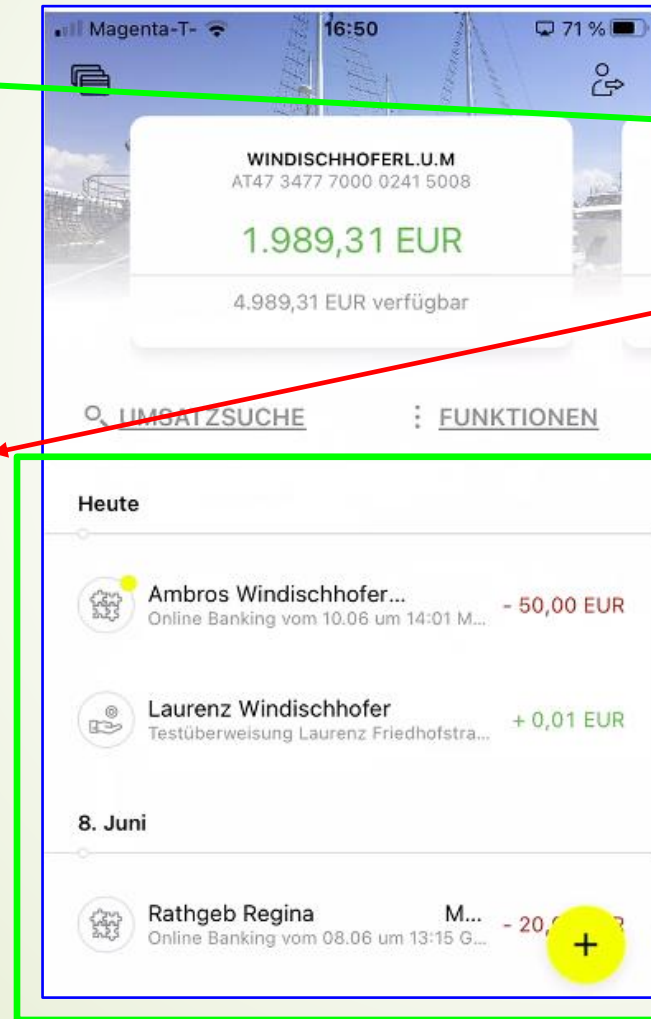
Magenta-T- 16:50 71 %

WINDISCHHOFERL.U.M
AT47 3477 7000 0241 5008

1.989,31 EUR

4.989,31 EUR verfügbar

UMSATZSUCHE

FUNKTIONEN

Heute

Ambros Windischhofer...
Online Banking vom 10.06 um 14:01 M...
- 50,00 EUR

Laurenz Windischhofer
Testüberweisung Laurenz Friedhofstra...
+ 0,01 EUR

8. Juni

Rathgeb Regina M...
Online Banking vom 08.06 um 13:15 G...
- 20,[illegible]

+